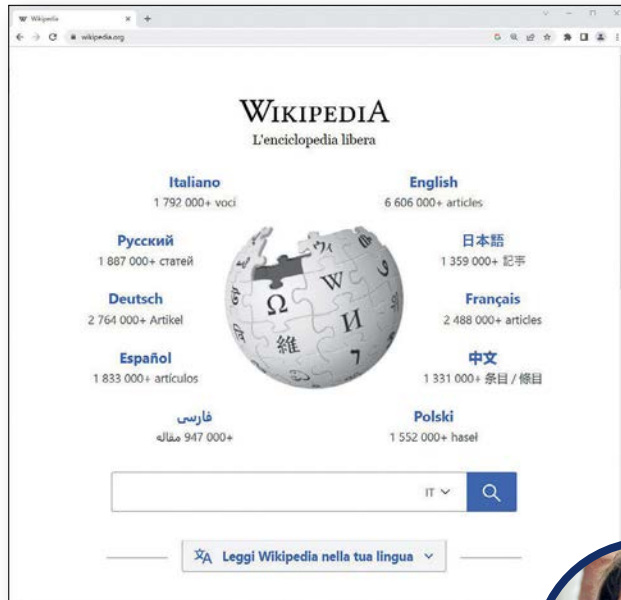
Wikipedia
wikipedia.org

WIKIPEDIA
L'enciclopedia libera

Italiano
1 792 000+ voci

English
6 606 000+ articles

Русский
1 887 000+ статей

日本語
1 359 000+ 記事

Deutsch
2 764 000+ Artikel

Français
2 488 000+ articles

Español
1 833 000+ artículos

中文
1 331 000+ 条目 / 條目

فارسی
947 000+ مقاله

Polski
1 552 000+ haseł

IT

Leggi Wikipedia nella tua lingua